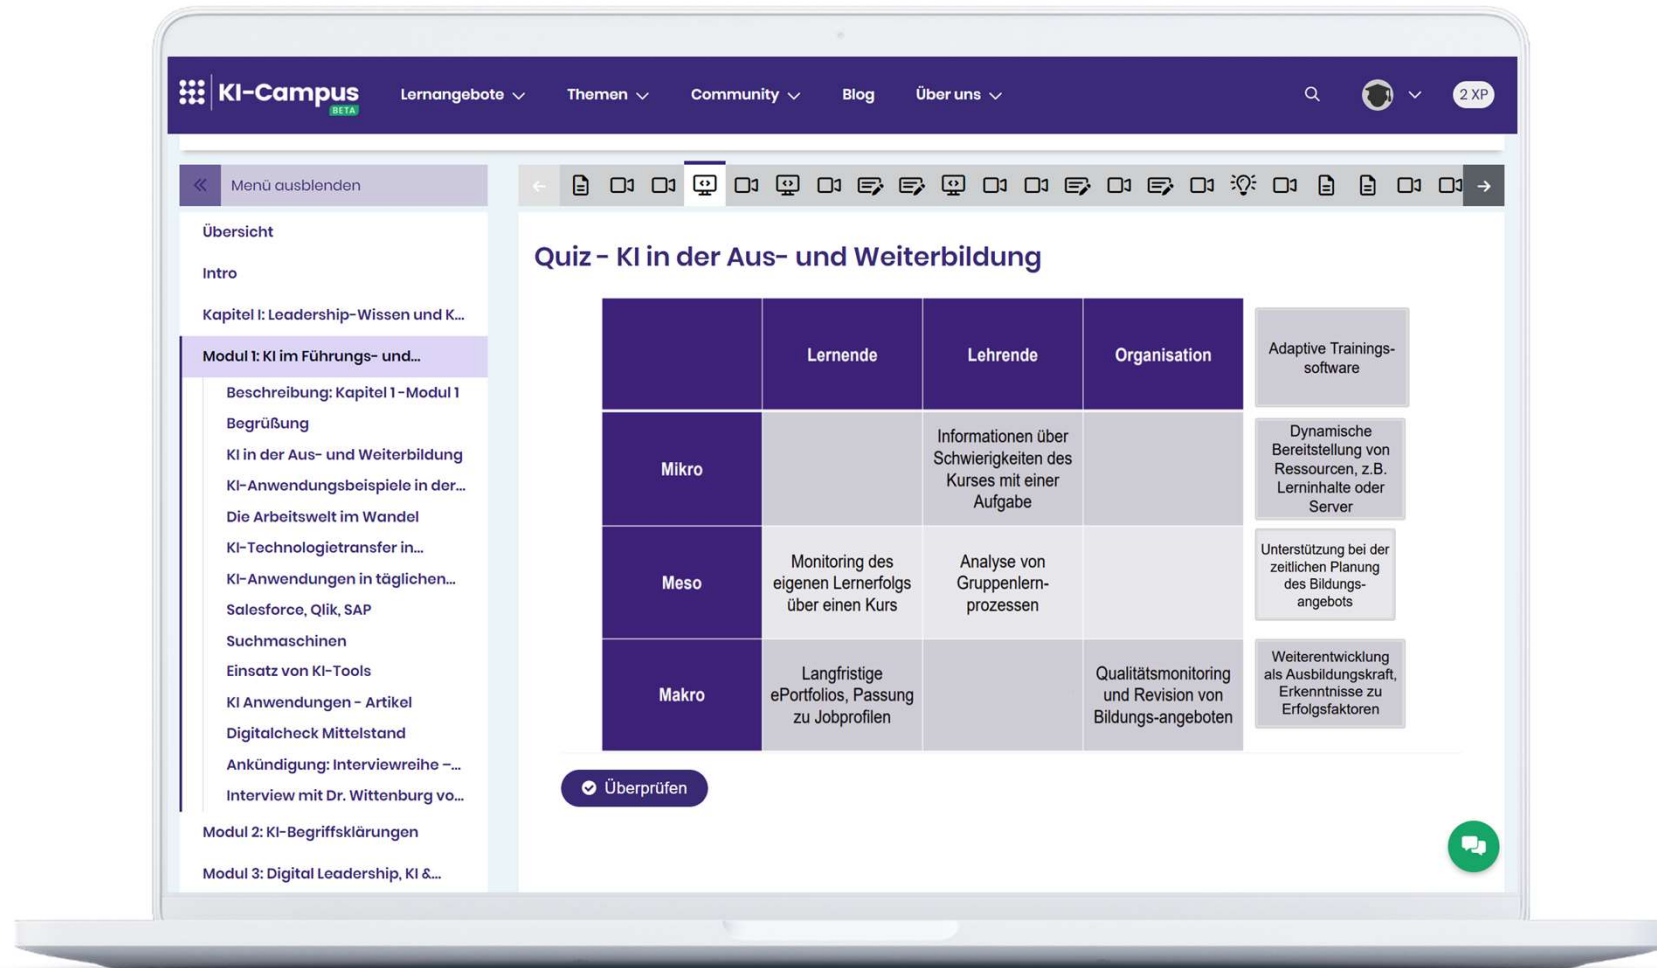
KI-Campus BETA Lernangebote Themen Community Blog Über uns 2 XP

Menü ausblenden

Übersicht

Intro

Kapitel I: Leadership-Wissen und K...

Modul 1: KI im Führungs- und...

Beschreibung: Kapitel 1 - Modul 1

Begrüßung

KI in der Aus- und Weiterbildung

KI-Anwendungsbeispiele in der...

Die Arbeitswelt im Wandel

KI-Technologietransfer in...

KI-Anwendungen in täglichen...

Salesforce, Qlik, SAP

Suchmaschinen

Einsatz von KI-Tools

KI Anwendungen - Artikel

Digitalcheck Mittelstand

Ankündigung: Interviewreihe –...

Interview mit Dr. Wittenburg vo...

Modul 2: KI-Begriffsklärungen

Modul 3: Digital Leadership, KI &...

Quiz - KI in der Aus- und Weiterbildung

| | Lernende | Lehrende | Organisation |
|---|---|---|---|
| Mikro | | Informationen über Schwierigkeiten des Kurses mit einer Aufgabe | |
| Meso | Monitoring des eigenen Lernerfolgs über einen Kurs | Analyse von Gruppenlern-prozessen | |
| Makro | Langfristige ePortfolios, Passung zu Jobprofilen | | Qualitätsmonitoring und Revision von Bildungs-angeboten |

Adaptive Trainings-software

Dynamische Bereitstellung von Ressourcen, z.B. Lerninhalte oder Server

Unterstützung bei der zeitlichen Planung des Bildungs-angebots

Weiterentwicklung als Ausbildungskraft, Erkenntnisse zu Erfolgsfaktoren

Überprüfen